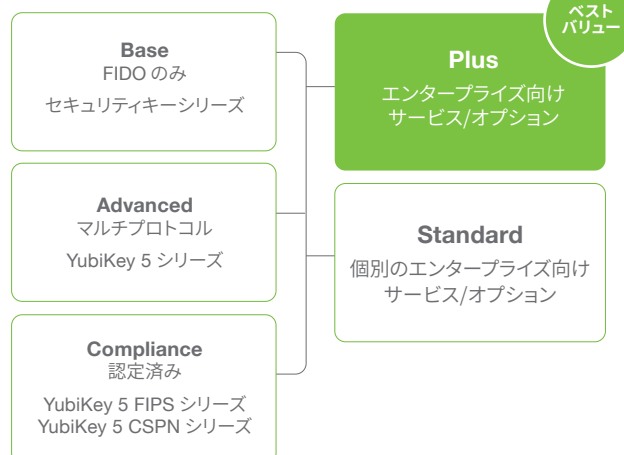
Base
FIDO のみ
セキュリティキーシリーズ

Advanced
マルチプロトコル
YubiKey 5 シリーズ

Compliance
認定済み
YubiKey 5 FIPS シリーズ
YubiKey 5 CSPN シリーズ

ベスト
バリュー

Plus
エンタープライズ向け
サービス/オプション

Standard
個別のエンタープライズ向け
サービス/オプション